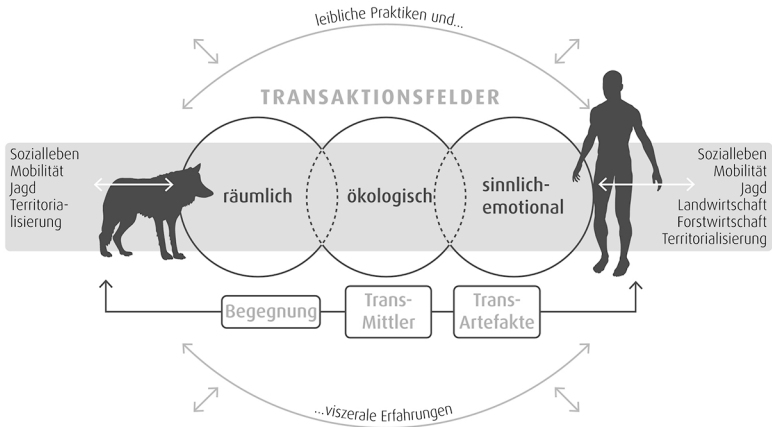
leibliche Praktiken und...

TRANSAKTIONSFELDER

Sozialleben
Mobilität
Jagd
Territorialisierung

räumlich

ökologisch

sinnlich-emotional

Sozialleben
Mobilität
Jagd
Landwirtschaft
Forstwirtschaft
Territorialisierung

Begegnung

Trans-Mittler

Trans-Artefakte

...viszerale Erfahrungen